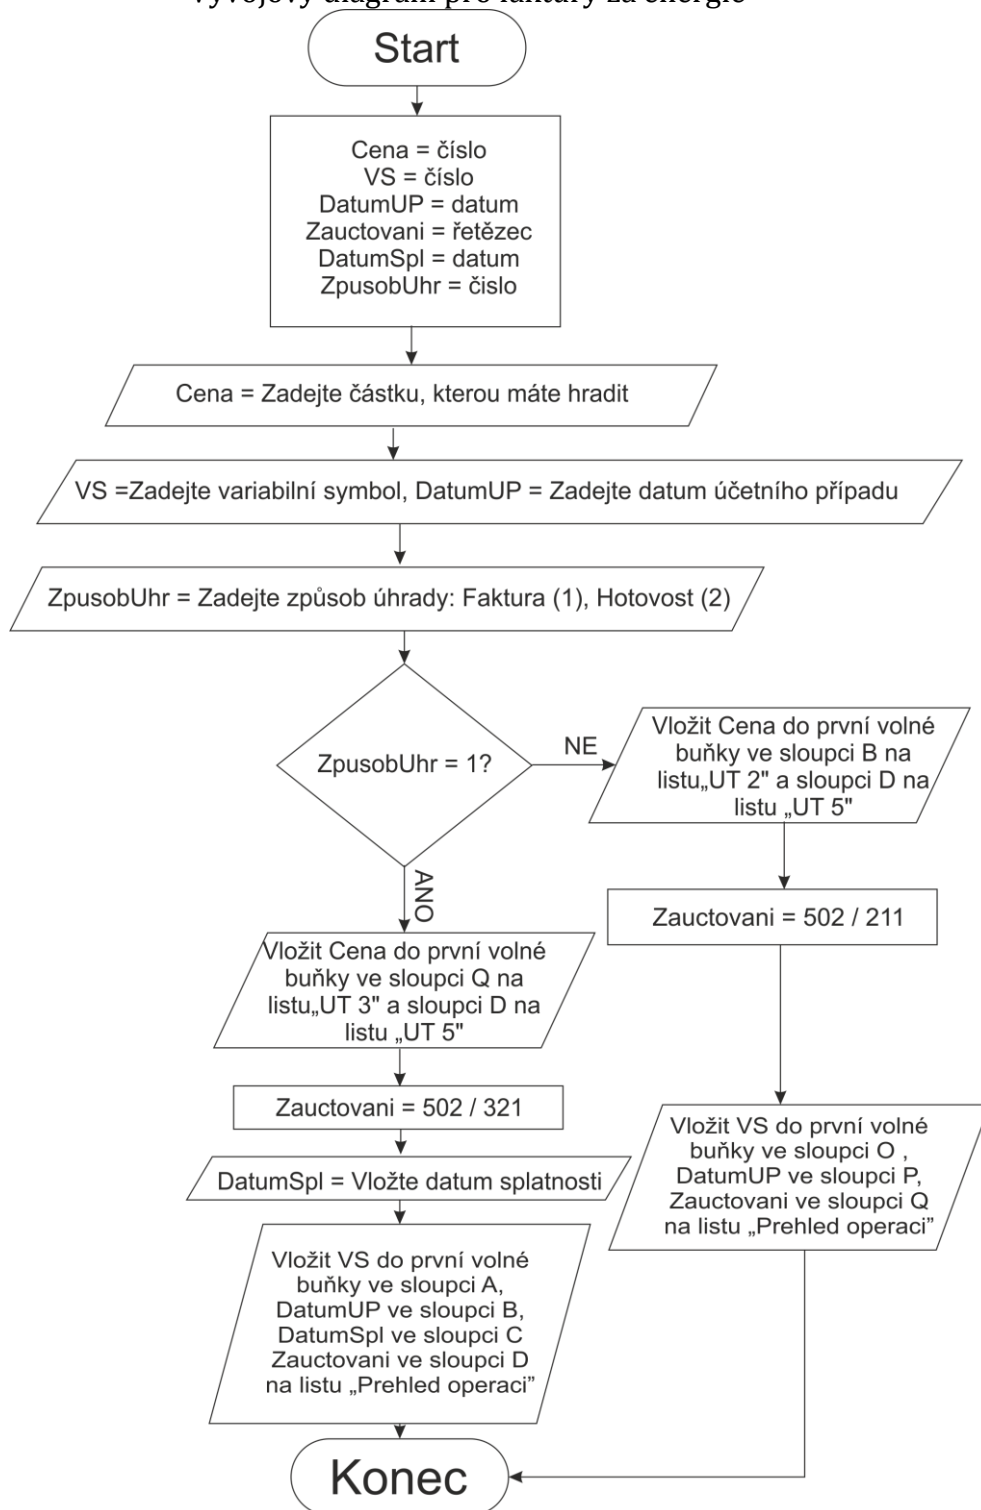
Vývojový diagram pro faktury za energie

Start

Cena = číslo
VS = číslo
DatumUP = datum
Zauctovani = řetězec
DatumSpl = datum
ZpusobUhr = číslo

Cena = Zadejte částku, kterou máte hradit

VS =Zadejte variabilní symbol, DatumUP = Zadejte datum účetního případu

ZpusobUhr = Zadejte způsob úhrady: Faktura (1), Hotovost (2)

ZpusobUhr = 1?

NE

Vložit Cena do první volné buňky ve sloupci B na listu„UT 2" a sloupci D na listu „UT 5"

Zauctovani = 502 / 211

Vložit VS do první volné buňky ve sloupci O , DatumUP ve sloupci P, Zauctovani ve sloupci Q na listu „Prehled operaci"

ANO

Vložit Cena do první volné buňky ve sloupci Q na listu„UT 3" a sloupci D na listu „UT 5"

Zauctovani = 502 / 321

DatumSpl = Vložte datum splatnosti

Vložit VS do první volné buňky ve sloupci A, DatumUP ve sloupci B, DatumSpl ve sloupci C Zauctovani ve sloupci D na listu „Prehled operaci"

Konec